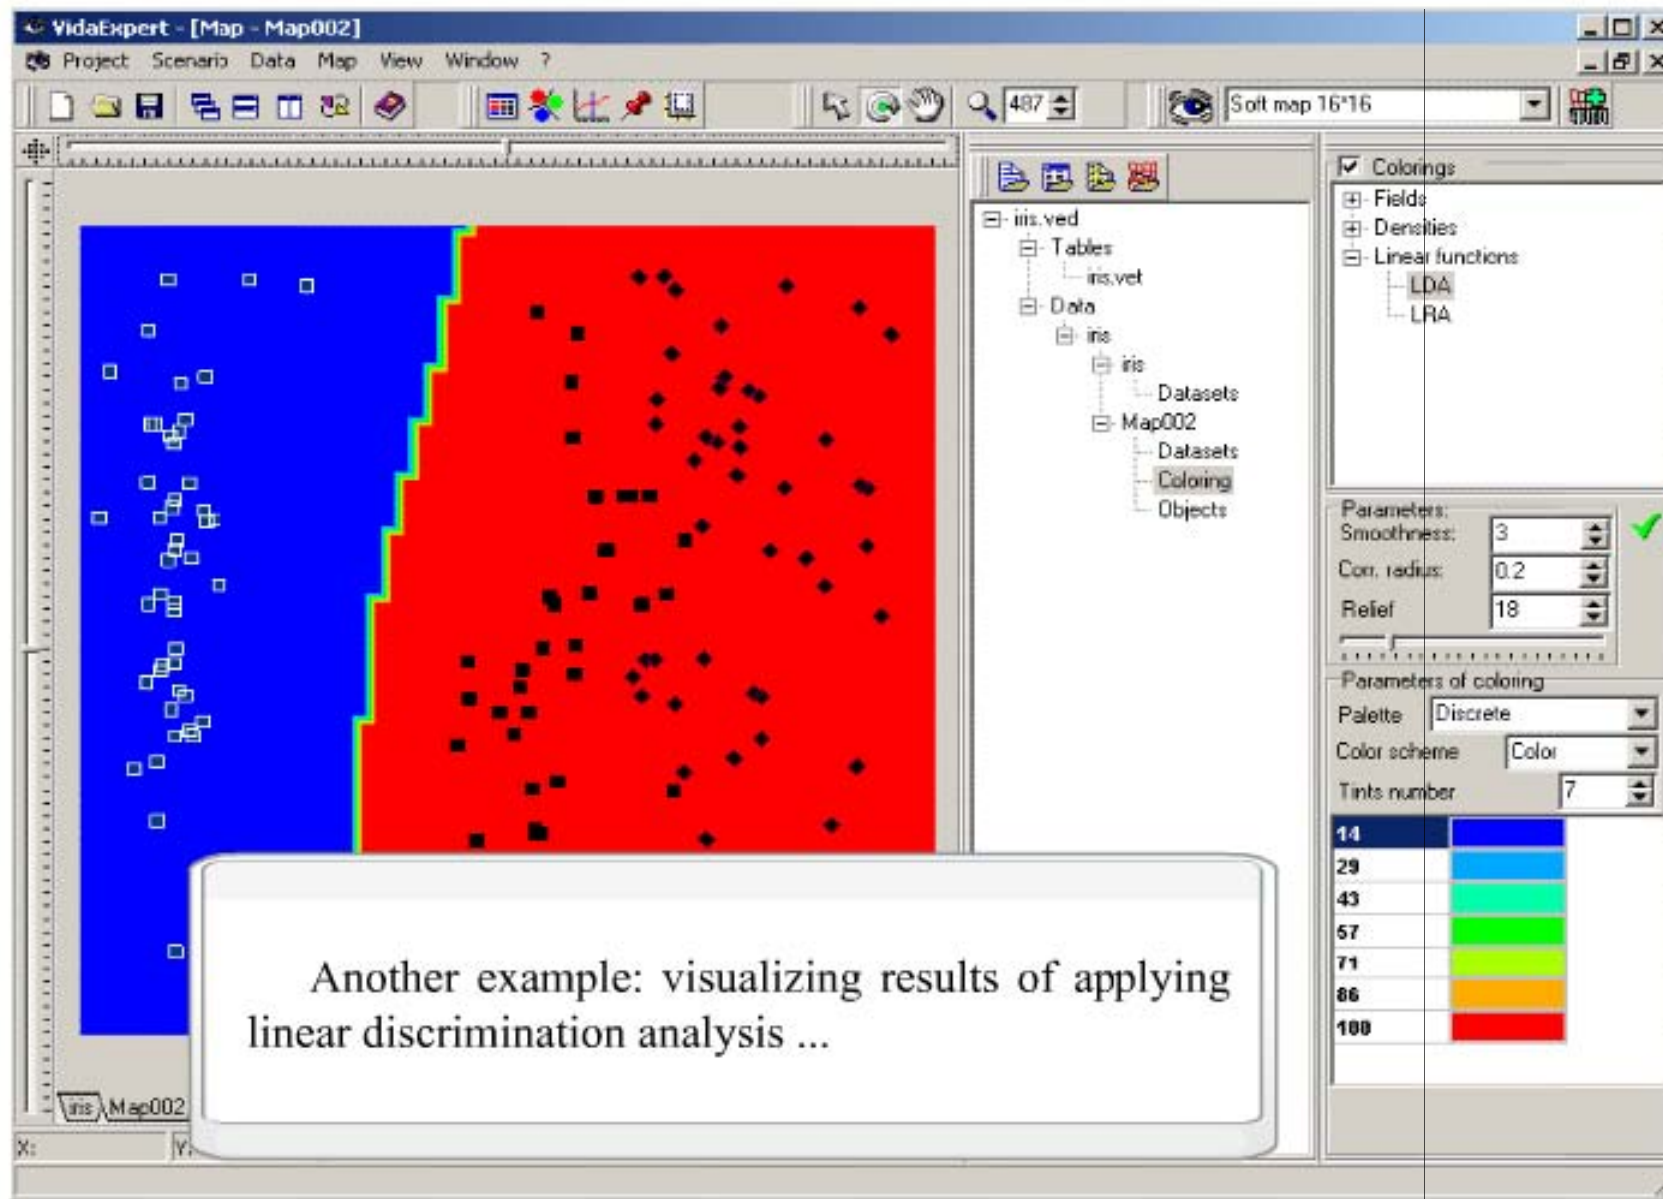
VidaExpert - [Map - Map002]

Project Scenario Data Map View Window ?

487

Soft map 16*16

iris.ved
Tables
iris.vet
Data
iris
iris
Datasets
Map002
Datasets
Coloring
Objects

Colorings
Fields
Densities
Linear functions
LDA
LRA

Parameters:
Smoothness: 3
Corr. radius: 0.2
Relief 18

Parameters of coloring
Palette Discrete
Color scheme Color
Tints number 7

| 14 | |
|---|---|
| 29 | |
| 43 | |
| 57 | |
| 71 | |
| 86 | |
| 100 | |

Another example: visualizing results of applying linear discrimination analysis ...

iris Map002

X: Y: